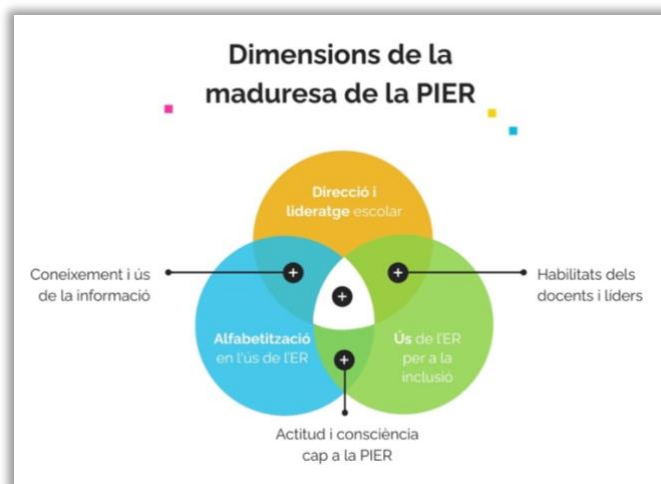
Dimensions de la maduresa de la PIER

Direcció i lideratge escolar

Coneixement i ús de la informació

Habilitats dels docents i líders

Alfabetització en l'ús de l'ER

Ús de l'ER per a la inclusió

Actitud i consciència cap a la PIER